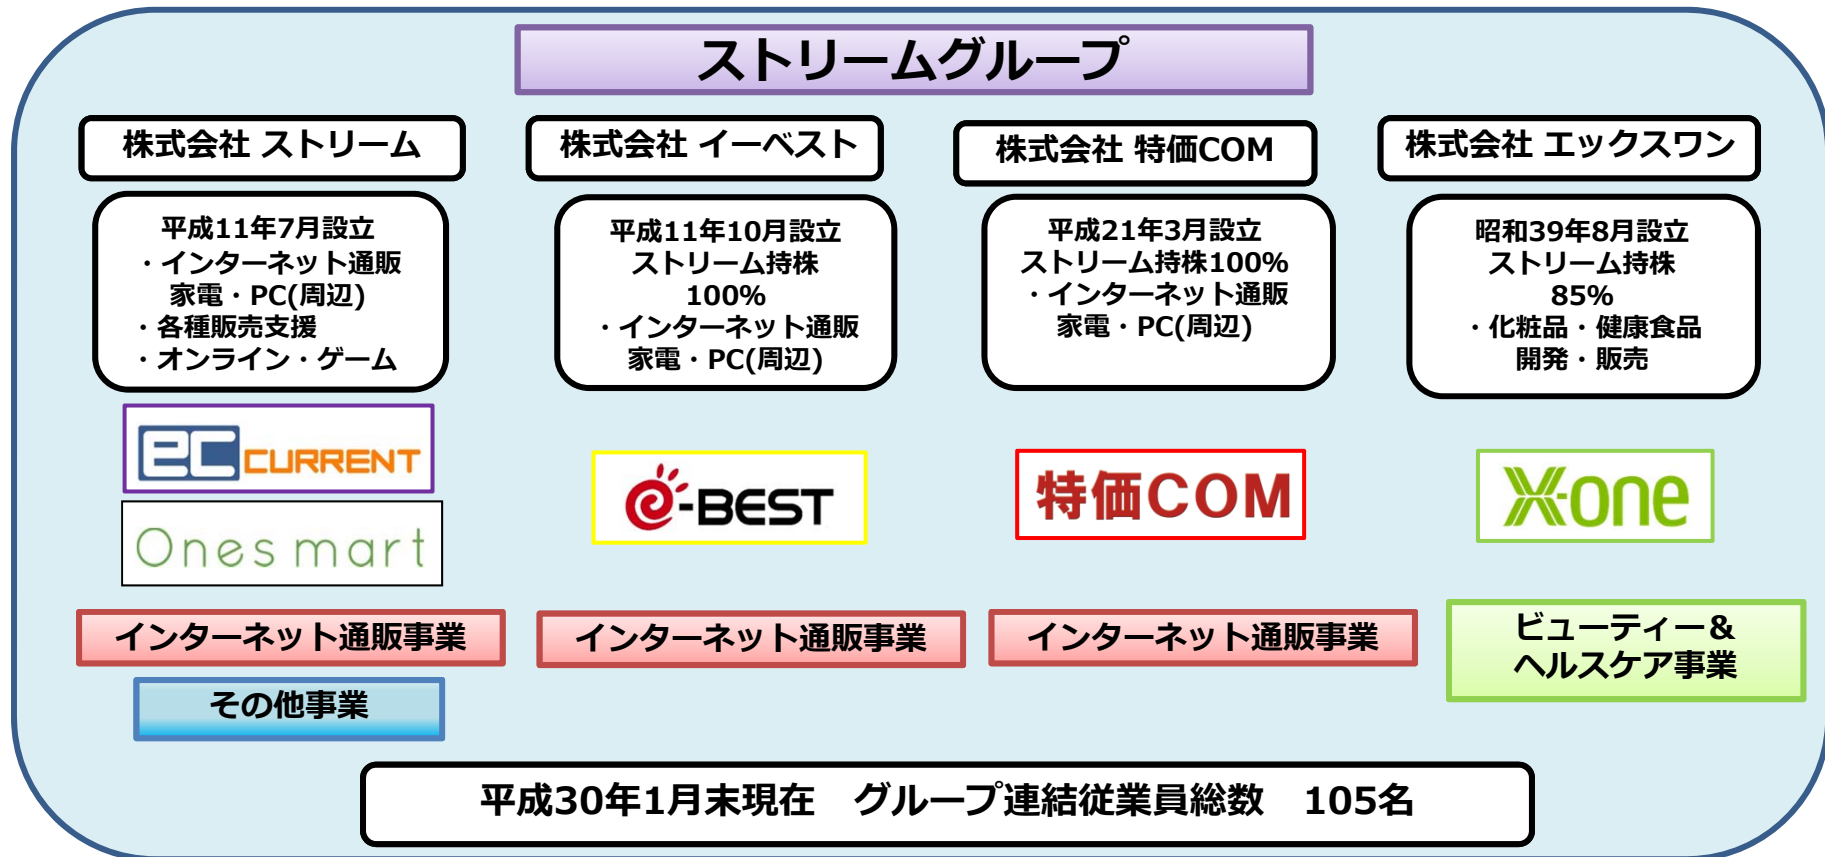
ストリームグループ

株式会社 ストリーム

平成11年7月設立
・インターネット通販
家電・PC(周辺)
・各種販売支援
・オンライン・ゲーム

ecCURRENT

Ones mart

インターネット通販事業

その他事業

株式会社 イーベスト

平成11年10月設立
ストリーム持株
100%
・インターネット通販
家電・PC(周辺)

e-BEST

インターネット通販事業

株式会社 特価COM

平成21年3月設立
ストリーム持株100%
・インターネット通販
家電・PC(周辺)

特価COM

インターネット通販事業

株式会社 エックスワン

昭和39年8月設立
ストリーム持株
85%
・化粧品・健康食品
開発・販売

Xone

ビューティー&
ヘルスケア事業

平成30年1月末現在　グループ連結従業員総数　105名